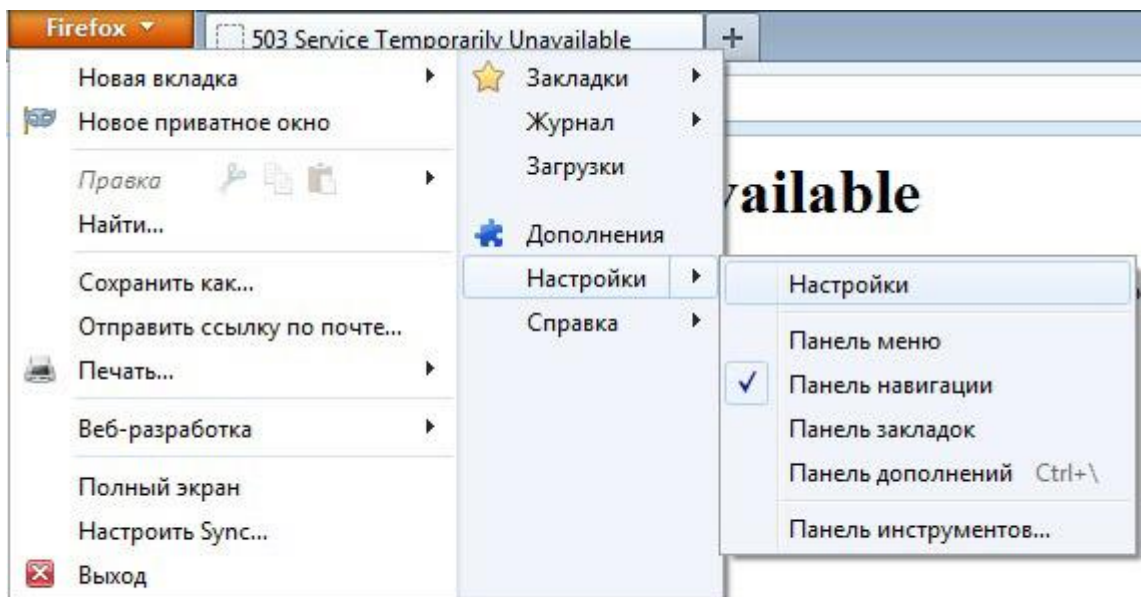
Firefox

503 Service Temporarily Unavailable

+

Новая вкладка

Новое приватное окно

Правка

Найти...

Сохранить как...

Отправить ссылку по почте...

Печать...

Веб-разработка

Полный экран

Настроить Sync...

Выход

Закладки

Журнал

Загрузки

Дополнения

Настройки

Справка

vailable

Настройки

Панель меню

✓ Панель навигации

Панель закладок

Панель дополнений Ctrl+\

Панель инструментов...